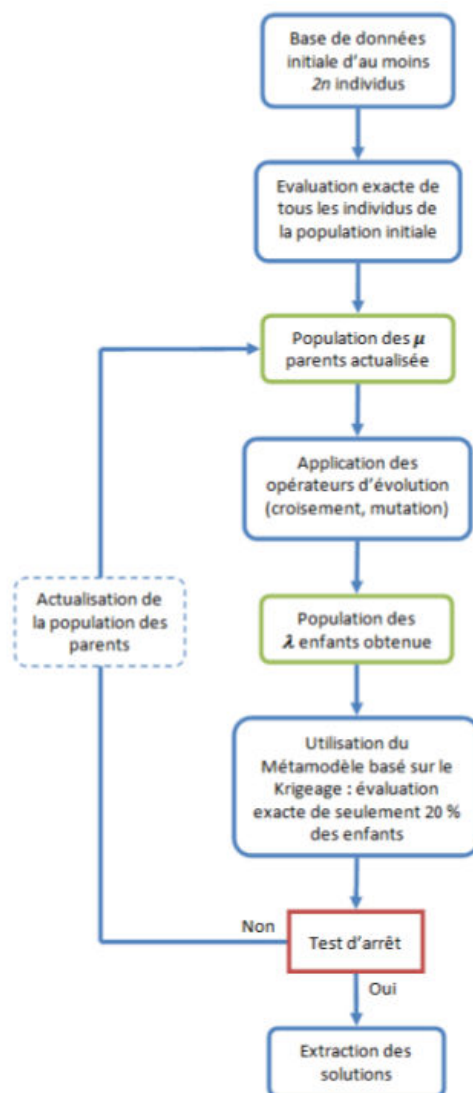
Base de données initiale d'au moins $2n$ individus

Evaluation exacte de tous les individus de la population initiale

Population des $\mu$ parents actualisée

Application des opérateurs d'évolution (croisement, mutation)

Actualisation de la population des parents

Population des $\lambda$ enfants obtenue

Utilisation du Métamodèle basé sur le Krigeage : évaluation exacte de seulement 20 % des enfants

Non

Test d'arrêt

Oui

Extraction des solutions